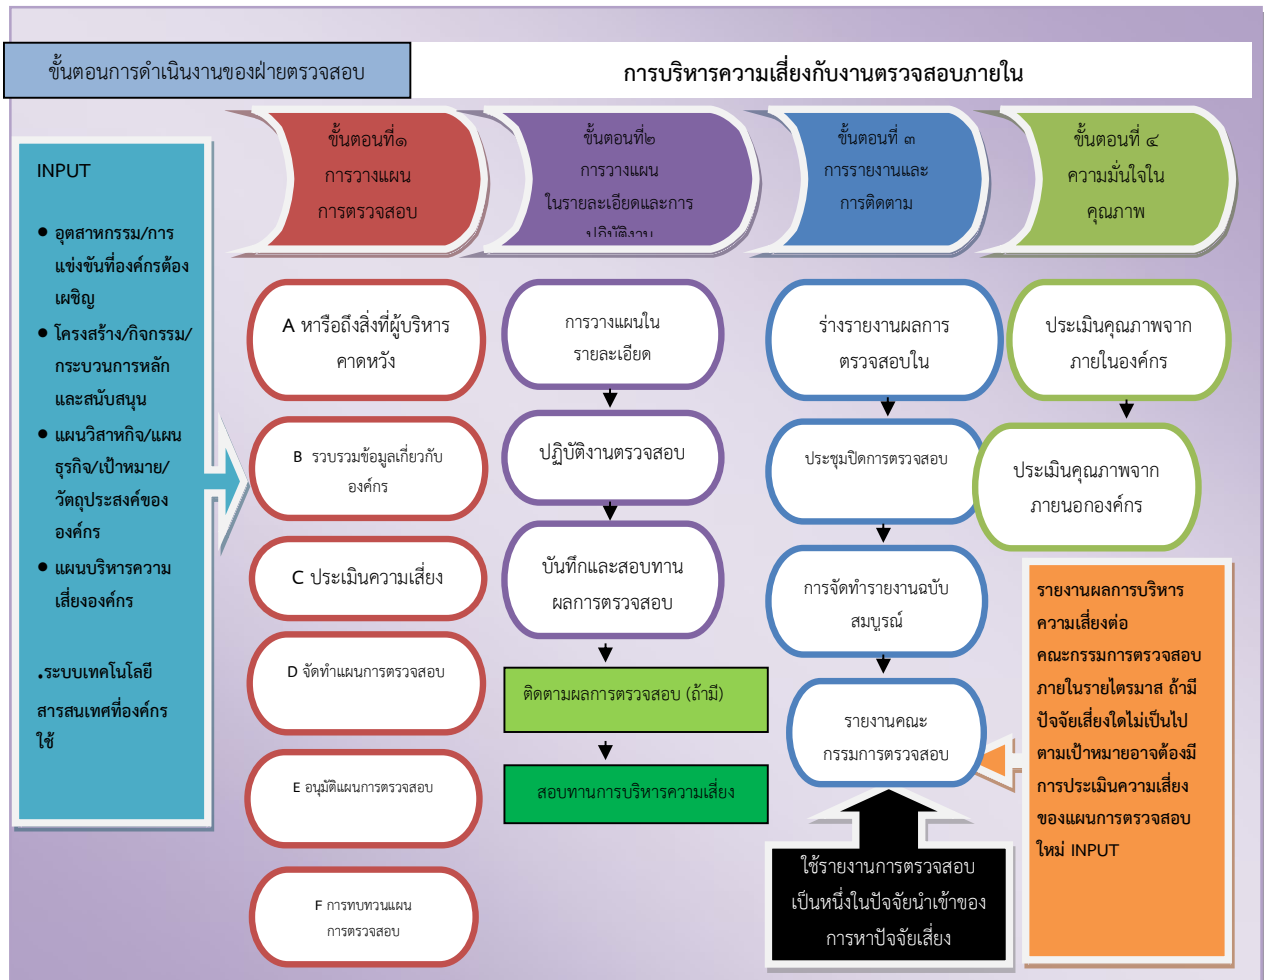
ขั้นตอนการดำเนินงานของฝ่ายตรวจสอบ

การบริหารความเสี่ยงกับงานตรวจสอบภายใน

INPUT

- อุตสาหกรรม/การแข่งขันที่องค์กรต้องเผชิญ
- โครงสร้าง/กิจกรรม/กระบวนการหลักและสนับสนุน
- แผนวิสาหกิจ/แผนธุรกิจ/เป้าหมาย/วัตถุประสงค์ขององค์กร
- แผนบริหารความเสี่ยงองค์กร

.ระบบเทคโนโลยีสารสนเทศที่องค์กรใช้

ขั้นตอนที่๑ การวางแผนการตรวจสอบ

ขั้นตอนที่๒ การวางแผนในรายละเอียดและการปฏิบัติงาน

ขั้นตอนที่ ๓ การรายงานและการติดตาม

ขั้นตอนที่ ๔ ความมั่นใจในคุณภาพ

A หารือถึงสิ่งที่ผู้บริหารคาดหวัง

B รวบรวมข้อมูลเกี่ยวกับองค์กร

C ประเมินความเสี่ยง

D จัดทำแผนการตรวจสอบ

E อนุมัติแผนการตรวจสอบ

F การทบทวนแผนการตรวจสอบ

การวางแผนในรายละเอียด

ปฏิบัติงานตรวจสอบ

บันทึกและสอบทานผลการตรวจสอบ

ติดตามผลการตรวจสอบ (ถ้ามี)

สอบทานการบริหารความเสี่ยง

ร่างรายงานผลการตรวจสอบใน

ประชุมปิดการตรวจสอบ

การจัดทำรายงานฉบับสมบูรณ์

รายงานคณะกรรมการตรวจสอบ

ใช้รายงานการตรวจสอบเป็นหนึ่งในปัจจัยนำเข้าของการหาปัจจัยเสี่ยง

ประเมินคุณภาพจากภายในองค์กร

ประเมินคุณภาพจากภายนอกองค์กร

รายงานผลการบริหารความเสี่ยงต่อคณะกรรมการตรวจสอบภายในรายไตรมาส ถ้ามีปัจจัยเสี่ยงใดไม่เป็นไปตามเป้าหมายอาจต้องมีการประเมินความเสี่ยงของแผนการตรวจสอบใหม่ INPUT